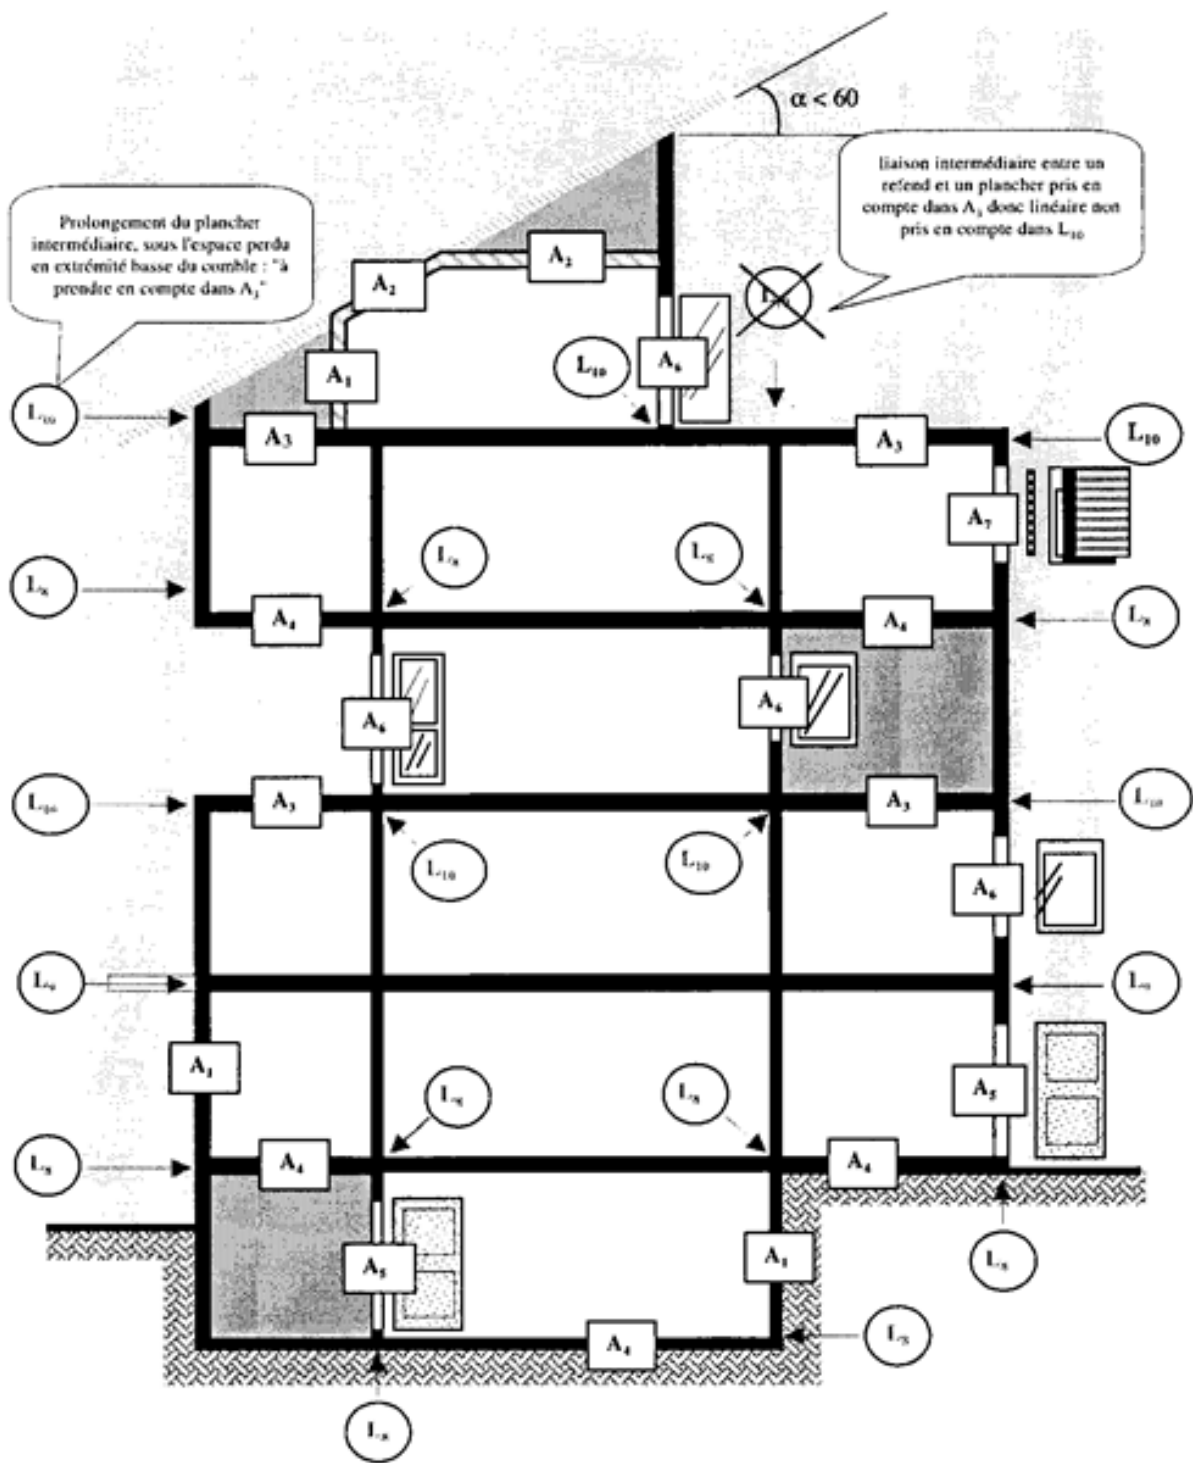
$\alpha < 60$

liaison intermédiaire entre un refend et un plancher pris en compte dans $A_3$ donc linéaire non pris en compte dans $L_{10}$

Prolongement du plancher intermédiaire, sous l'espace perdu en extrémité basse du comble : "à prendre en compte dans $A_3$"

$A_2$
$A_2$
$A_1$
$A_6$
$L_{10}$
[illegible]
$L_{10}$
$A_3$
$A_3$
$L_{10}$
$A_7$
$L_9$
$L_9$
$L_9$
$A_4$
$A_4$
$L_9$
$A_6$
$A_6$
$L_{10}$
$A_3$
$A_3$
$L_{10}$
$L_{10}$
$L_{10}$
$A_6$
$L_9$
$L_9$
$A_1$
$A_5$
$L_9$
$L_9$
$L_8$
$A_4$
$A_4$
$L_8$
$A_5$
$A_1$
$L_8$
$A_4$
$L_8$